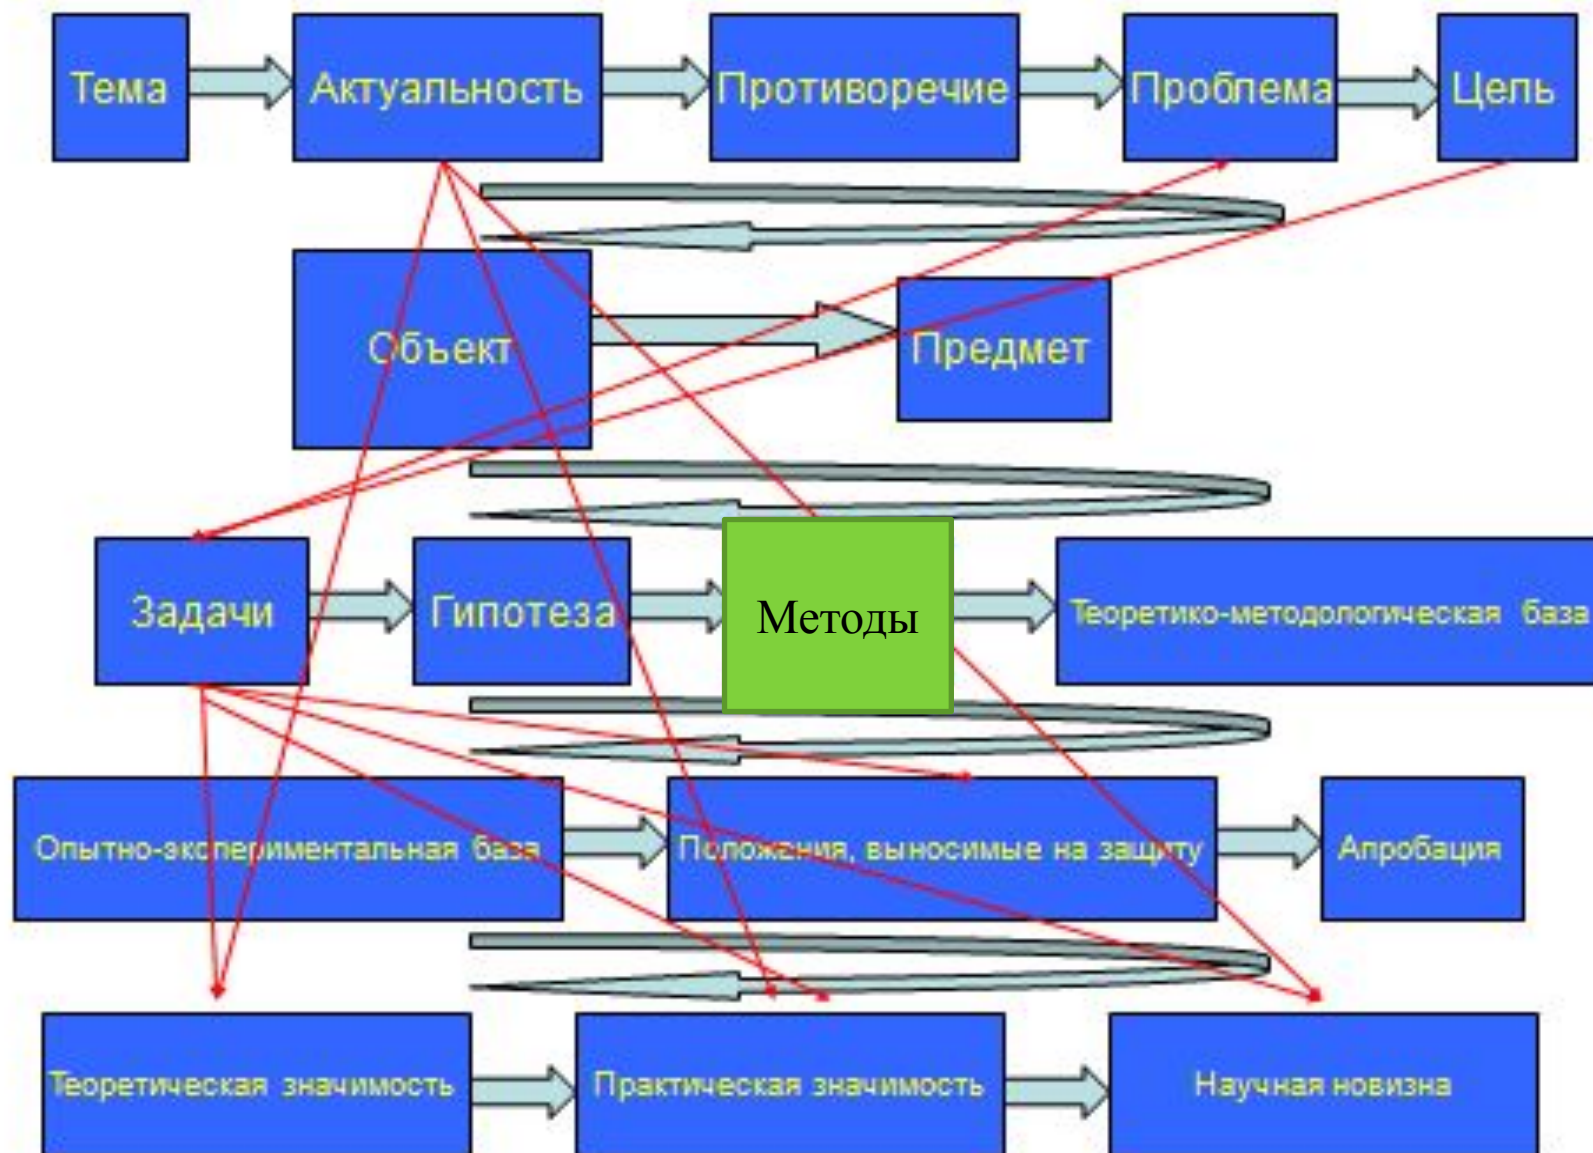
Тема
Актуальность
Противоречие
Проблема
Цель
Объект
Предмет
Задачи
Гипотеза
Методы
Теоретико-методологическая база
Опытно-экспериментальная база
Положения, выносимые на защиту
Апробация
Теоретическая значимость
Практическая значимость
Научная новизна